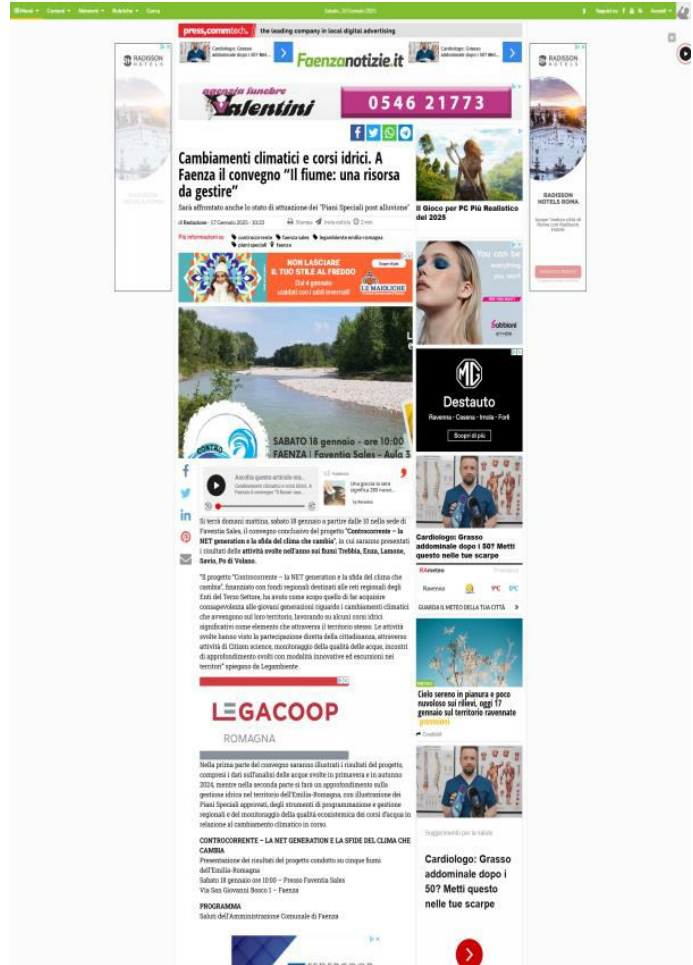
Menù Comuni Network Rubriche Corsa

Sabato, 18 Gennaio 2025

press,commtech the leading company in local digital advertising

Faenzanotizie.it

RADISSON HOTELS

RADISSON HOTELS

agenzia funebre Valentini 0546 21773

Cambiamenti climatici e corsi idrici. A Faenza il convegno "Il fiume: una risorsa da gestire"

Sarà affrontato anche lo stato di attuazione dei "Piani Speciali post alluvione"

di Redazione - 17 Gennaio 2025 - 10:33

Stampa Invia notizia 2 min

Più informazioni su controcorrente faenza sales legambiente emilia-romagna piani speciali faenza

NON LASCIARE IL TUO STILE AL FREDDO

Dal 4 gennaio saldati con i saldi invernali

LE MAIOLICHE

SABATO 18 gennaio - ore 10:00
FAENZA | Faventia Sales - Aula 3

Ascolta questo articolo ora...

Il Gioco per PC Più Realistico del 2025

Si terrà domani mattina, sabato 18 gennaio a partire dalle 10 nella sede di Faventia Sales, il convegno conclusivo del progetto "Controcorrente – la NET generation e la sfida del clima che cambia", in cui saranno presentati i risultati delle attività svolte nell'anno sui fiumi Trebbia, Enza, Lamone, Savio, Po di Volano.

"Il progetto "Controcorrente – la NET generation e la sfida del clima che cambia", finanziato con fondi regionali destinati alle reti regionali degli Enti del Terzo Settore, ha avuto come scopo quello di far acquisire consapevolezza alle giovani generazioni riguardo i cambiamenti climatici che avvengono sul loro territorio, lavorando su alcuni corsi idrici significativi come elemento che attraversa il territorio stesso. Le attività svolte hanno visto la partecipazione diretta della cittadinanza, attraverso attività di Citizen science, monitoraggio della qualità delle acque, incontri di approfondimento svolti con modalità innovative ed escursioni nei territori" spiegano da Legambiente.

LEGACOOP
ROMAGNA

Nella prima parte del convegno saranno illustrati i risultati del progetto, compresi i dati sull'analisi delle acque svolte in primavera e in autunno 2024, mentre nella seconda parte si farà un approfondimento sulla gestione idrica nel territorio dell'Emilia-Romagna, con illustrazione dei Piani Speciali approvati, degli strumenti di programmazione e gestione regionali e del monitoraggio della qualità ecosistemica dei corsi d'acqua in relazione al cambiamento climatico in corso.

CONTROCORRENTE – LA NET GENERATION E LA SFIDE DEL CLIMA CHE CAMBIA
Presentazione dei risultati del progetto condotto su cinque fiumi dell'Emilia-Romagna
Sabato 18 gennaio ore 10:00 – Presso Faventia Sales
Via San Giovanni Bosco 1 – Faenza

PROGRAMMA
Saluti dell'Amministrazione Comunale di Faenza

Destauto
Ravenna · Cesena · Imola · Forlì
Scopri di più

Cardiologo: Grasso addominale dopo i 50? Metti questo nelle tue scarpe

Ravenna 9°C 0°C

GUARDA IL METEO DELLA TUA CITTÀ

Cielo sereno in pianura e poco nuvoloso sui rilievi, oggi 17 gennaio sul territorio ravennate

Suggerimenti per la salute

Cardiologo: Grasso addominale dopo i 50? Metti questo nelle tue scarpe